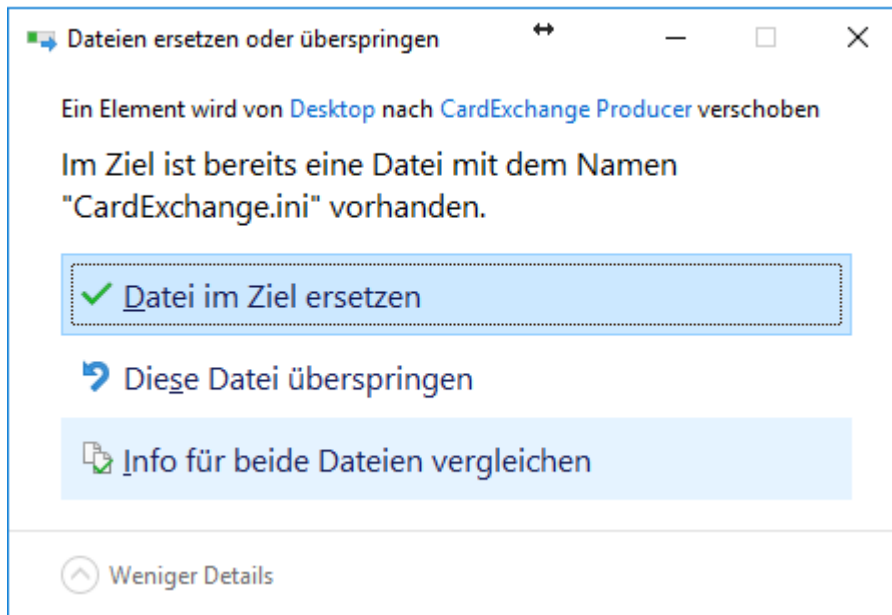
Dateien ersetzen oder überspringen

Ein Element wird von Desktop nach CardExchange Producer verschoben

Im Ziel ist bereits eine Datei mit dem Namen "CardExchange.ini" vorhanden.

Datei im Ziel ersetzen

Diese Datei überspringen

Info für beide Dateien vergleichen

Weniger Details